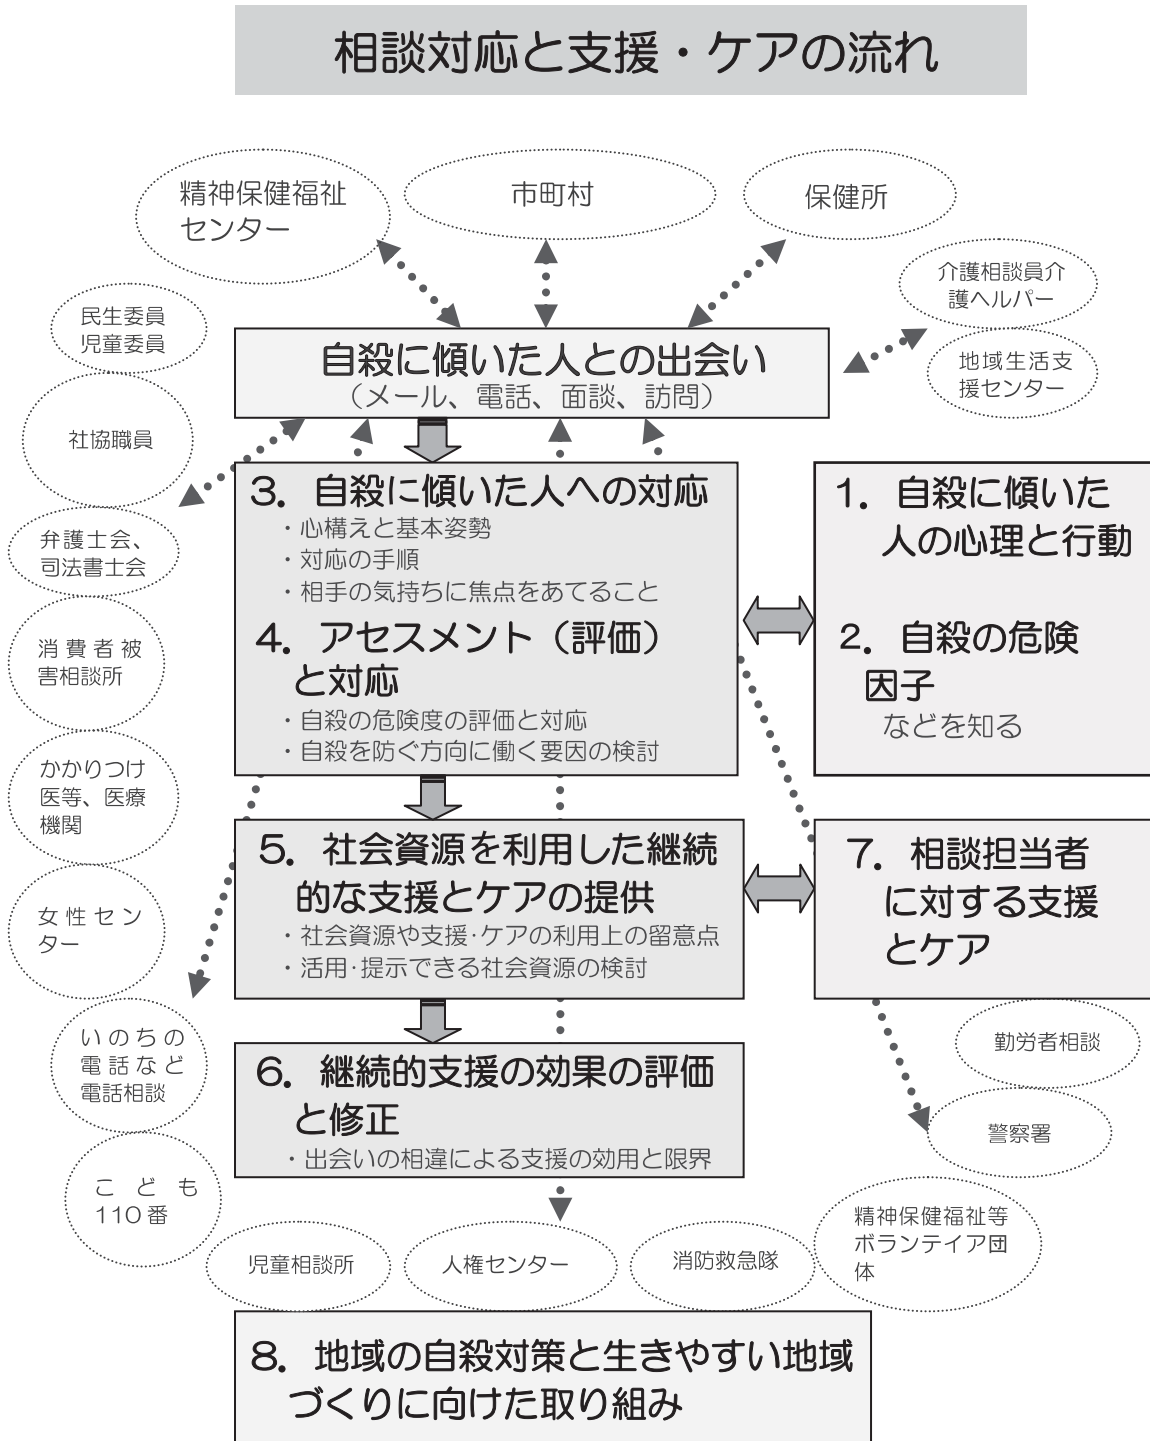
相談対応と支援・ケアの流れ

精神保健福祉センター

市町村

保健所

介護相談員介護ヘルパー

地域生活支援センター

民生委員児童委員

社協職員

自殺に傾いた人との出会い
（メール、電話、面談、訪問）

3. 自殺に傾いた人への対応
・心構えと基本姿勢
・対応の手順
・相手の気持ちに焦点をあてること

4. アセスメント（評価）と対応
・自殺の危険度の評価と対応
・自殺を防ぐ方向に働く要因の検討

1. 自殺に傾いた人の心理と行動

2. 自殺の危険因子
などを知る

弁護士会、司法書士会

消費者被害相談所

かかりつけ医等、医療機関

女性センター

5. 社会資源を利用した継続的な支援とケアの提供
・社会資源や支援·ケアの利用上の留意点
・活用·提示できる社会資源の検討

7. 相談担当者に対する支援とケア

いのちの電話など電話相談

勤労者相談

6. 継続的支援の効果の評価と修正
・出会いの相違による支援の効用と限界

警察署

こども110番

児童相談所

人権センター

消防救急隊

精神保健福祉等ボランテイア団体

8. 地域の自殺対策と生きやすい地域づくりに向けた取り組み